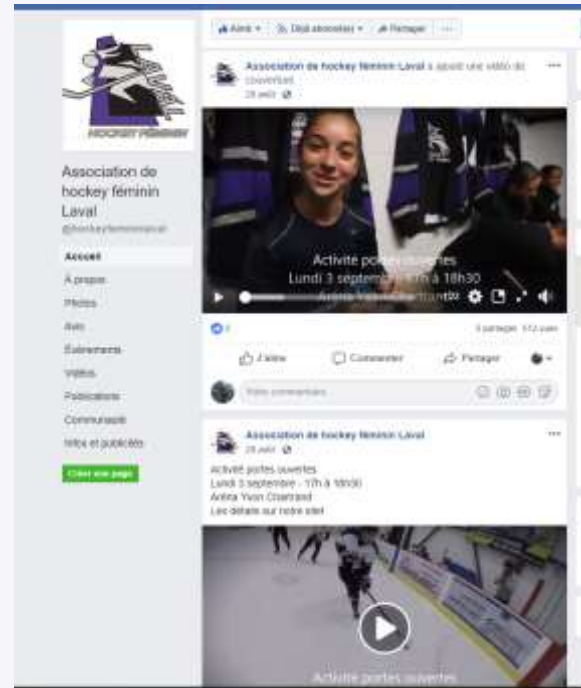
HOCKEY FÉMININ

Association de hockey féminin Laval
@hockeyfemininlaval

Accueil
À propos
Photos
Avis
Événements
Vidéos
Publications
Communauté
Infos et publicités

Créer une page

J'aime · Déjà abonné(e) · Partager · ...

Association de hockey féminin Laval a ajouté une vidéo de couverture.
29 août

Activité portes ouvertes
Lundi 3 septembre - 17h à 18h30
Aréna Yvon-Chartrand

3 partages 512 vues

J'aime · Commenter · Partager

Votre commentaire...

Association de hockey féminin Laval
29 août

Activité portes ouvertes
Lundi 3 septembre - 17h à 18h30
Aréna Yvon Chartrand
Les détails sur notre site!

Activité portes ouvertes